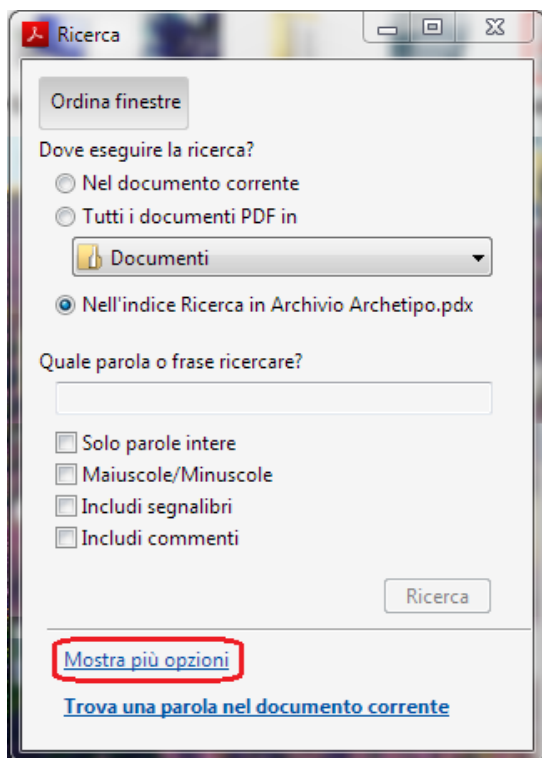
Ricerca

Ordina finestre

Dove eseguire la ricerca?

Nel documento corrente

Tutti i documenti PDF in

Documenti

Nell'indice Ricerca in Archivio Archetipo.pdx

Quale parola o frase ricercare?

Solo parole intere

Maiuscole/Minuscole

Includi segnalibri

Includi commenti

Ricerca

Mostra più opzioni

Trova una parola nel documento corrente